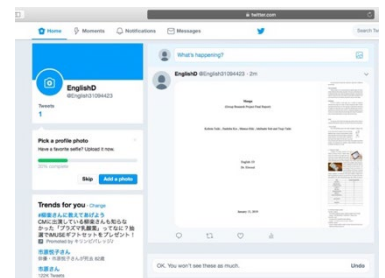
twitter.com

Home Moments Notifications Messages

Search Tw

What's happening?

EnglishD
@EnglishD1094423

Tweets
1

EnglishD @EnglishD1094423 · 2m

Pick a profile photo
Have a favorite selfie? Upload it now.

20% complete

Skip Add a photo

Trends for you

#朝倉さんに教えてあげよう
CMに出演している朝倉さんも知らなかった「プラズマ乳酸菌」って知ってる？実は
1万名様にBUSEギフトセットをプレゼント！
Promoted by キリンビバレッジ

市原悦子さん

市原悦子
120K Tweets

January 14, 2019

OK. You won't see these as much.

Undo